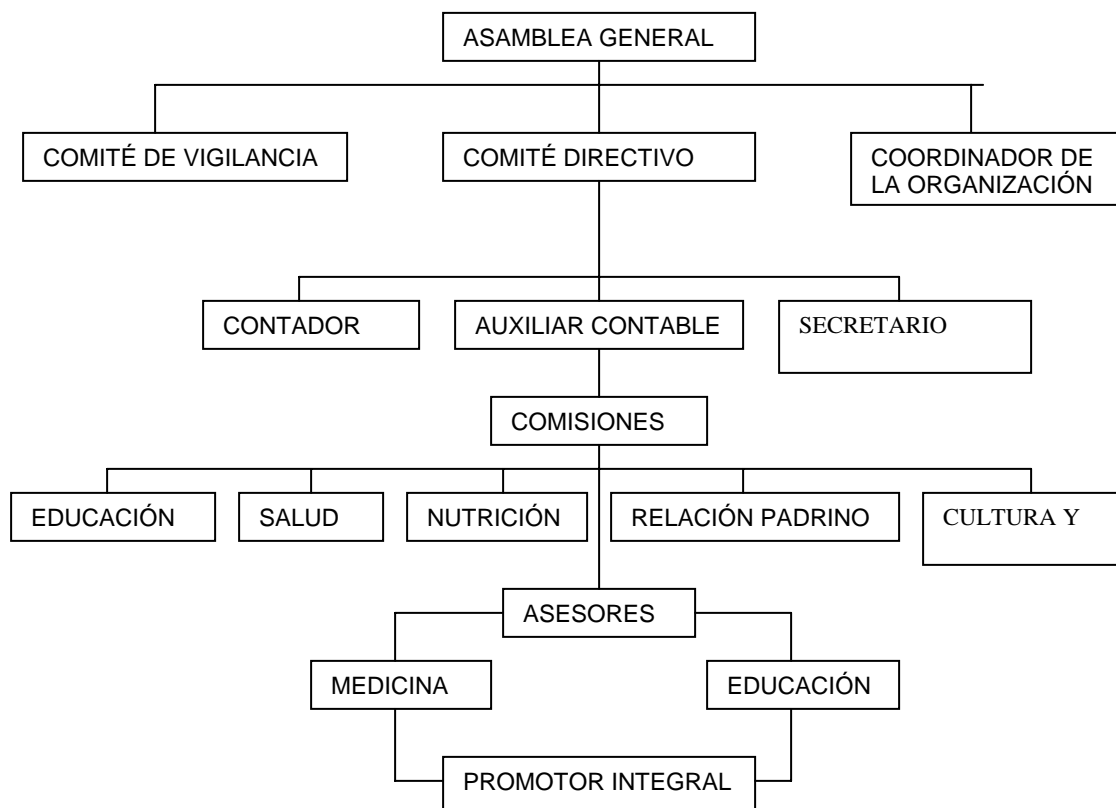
ASAMBLEA GENERAL

COMITÉ DE VIGILANCIA

COMITÉ DIRECTIVO

COORDINADOR DE LA ORGANIZACIÓN

CONTADOR

AUXILIAR CONTABLE

SECRETARIO

COMISIONES

EDUCACIÓN

SALUD

NUTRICIÓN

RELACIÓN PADRINO

CULTURA Y

ASESORES

MEDICINA

EDUCACIÓN

PROMOTOR INTEGRAL